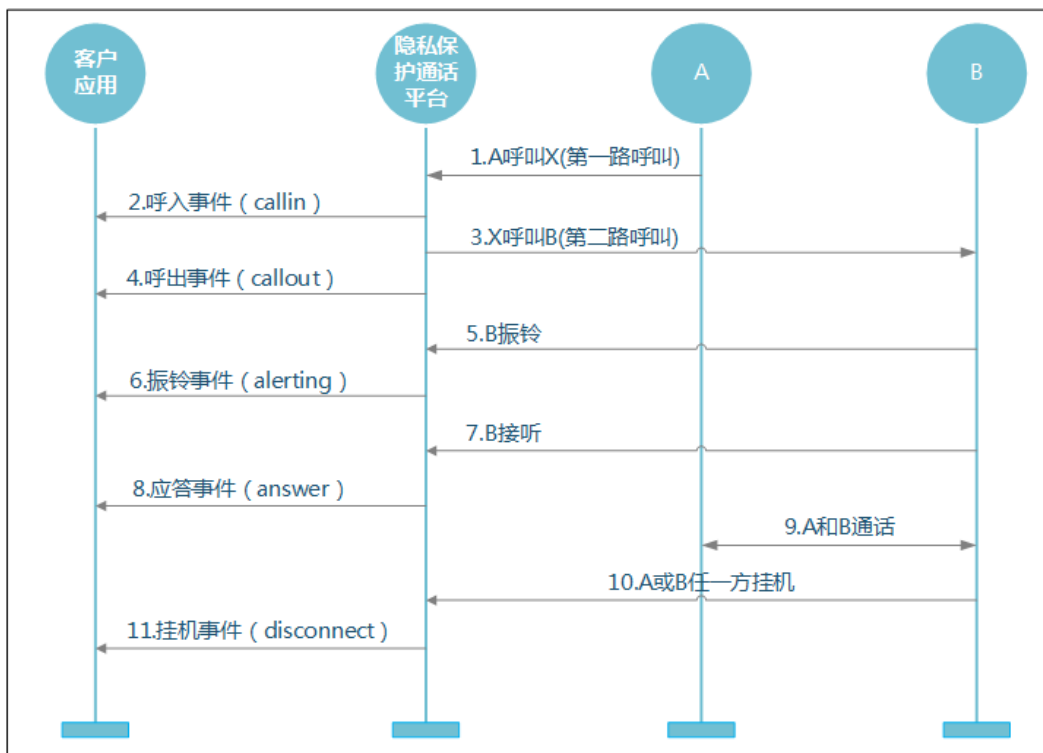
客户应用

隐私保护通话平台

A

B

1.A呼叫X(第一路呼叫)

2.呼入事件（callin）

3.X呼叫B(第二路呼叫)

4.呼出事件（callout）

5.B振铃

6.振铃事件（alerting）

7.B接听

8.应答事件（answer）

9.A和B通话

10.A或B任一方挂机

11.挂机事件（disconnect）